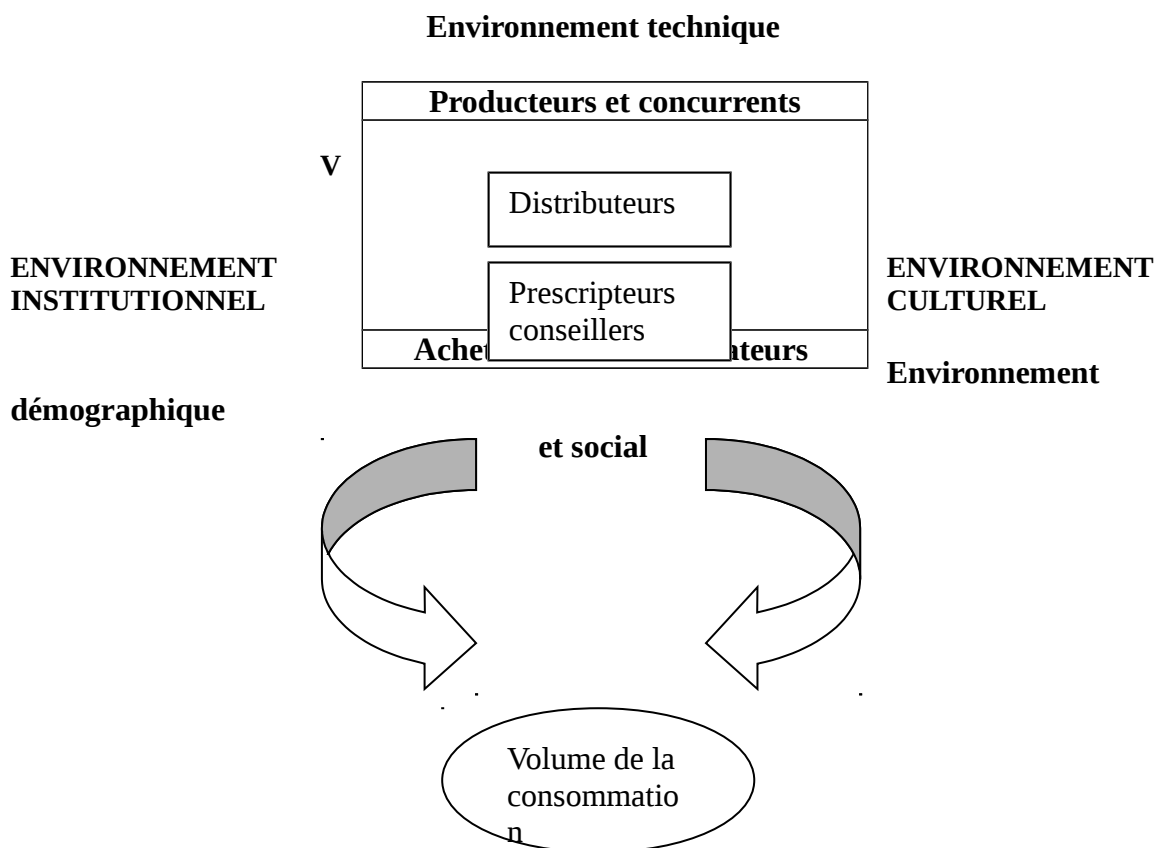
Environnement technique

Producteurs et concurrents

V

Distributeurs

ENVIRONNEMENT INSTITUTIONNEL

Prescripteurs conseillers

ENVIRONNEMENT CULTUREL

Achet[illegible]ateurs

Environnement

démographique

et social

Volume de la consommatio n